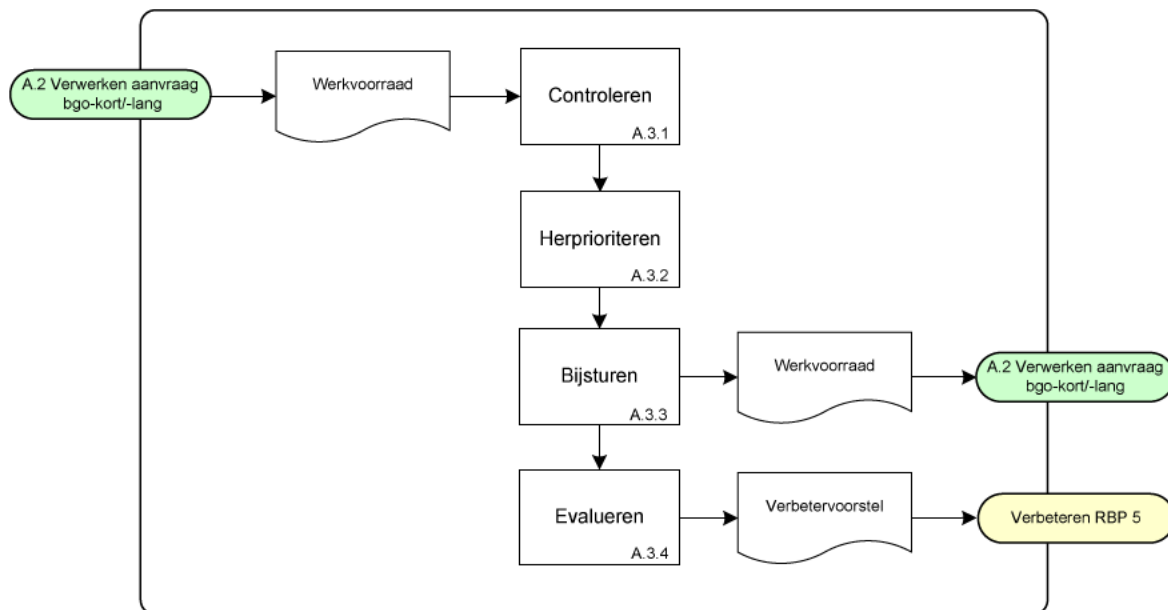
A.2 Verwerken aanvraag bgo-kort/-lang

Werkvoorraad

Controleren
A.3.1

Herprioriteren
A.3.2

Bijsturen
A.3.3

Werkvoorraad

A.2 Verwerken aanvraag bgo-kort/-lang

Evalueren
A.3.4

Verbetervoorstel

Verbeteren RBP 5